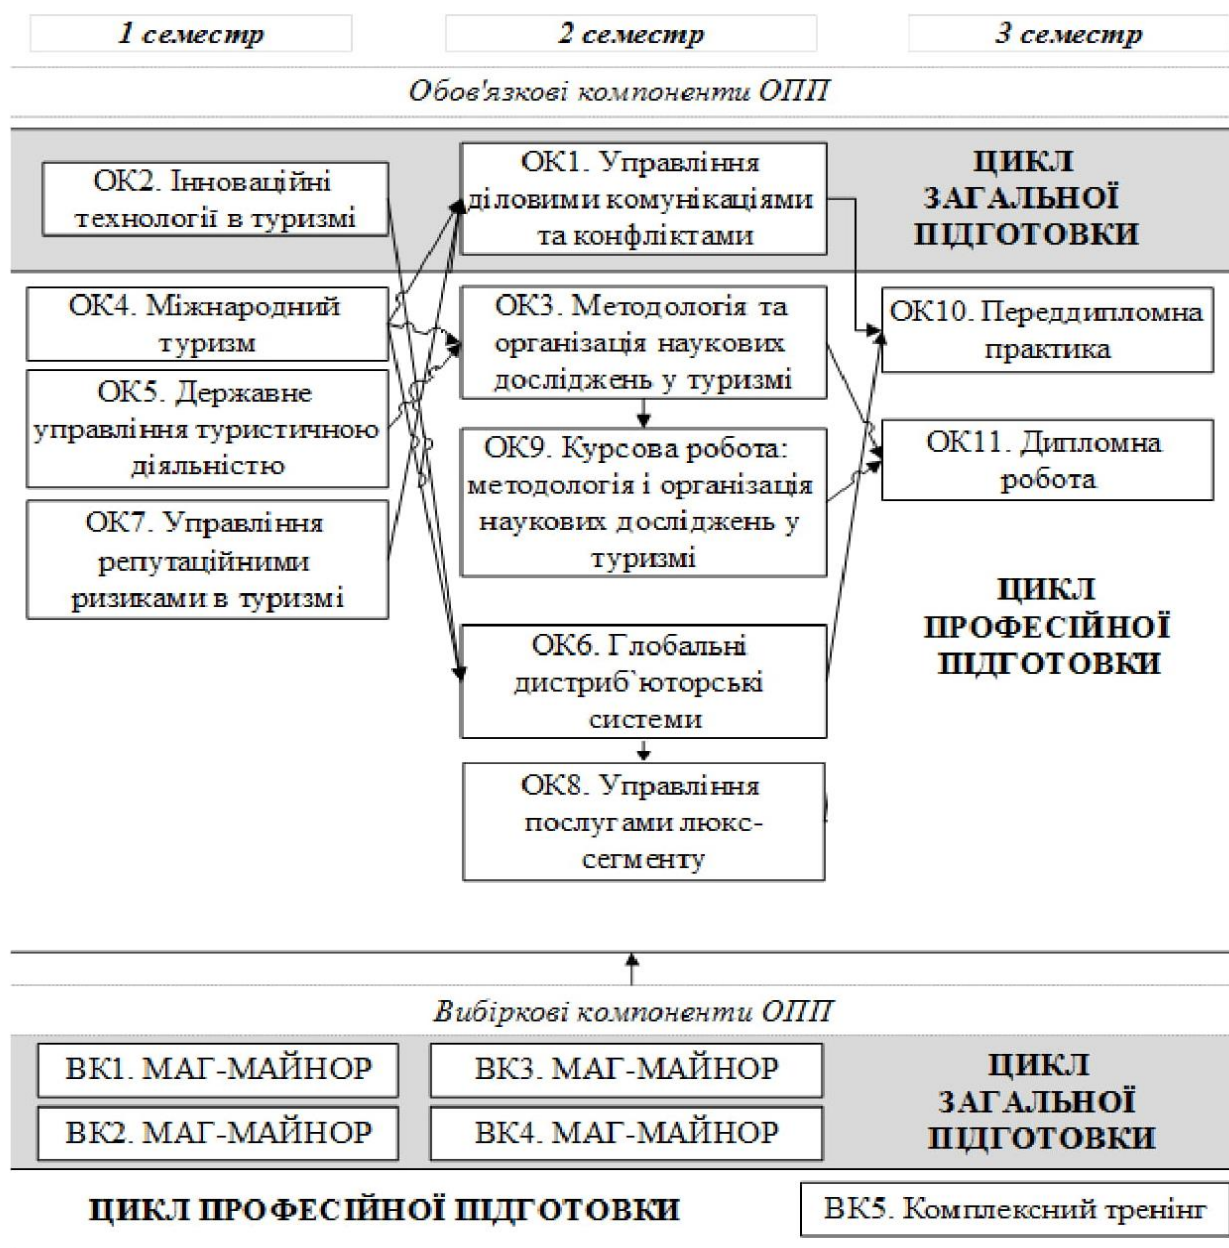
1 семестр

2 семестр

3 семестр

Обов'язкові компоненти ОПП

ОК2. Інноваційні технології в туризмі

ОК1. Управління діловими комунікаціями та конфліктами

ЦИКЛ ЗАГАЛЬНОЇ ПІДГОТОВКИ

ОК4. Міжнародний туризм

ОК3. Методологія та організація наукових досліджень у туризмі

ОК10. Переддипломна практика

ОК5. Державне управління туристичною діяльністю

ОК9. Курсова робота: методологія і організація наукових досліджень у туризмі

ОК11. Дипломна робота

ОК7. Управління репутаційними ризиками в туризмі

ЦИКЛ ПРОФЕСІЙНОЇ ПІДГОТОВКИ

ОК6. Глобальні дистриб`юторські системи

ОК8. Управління послугами люкс-сегменту

Вибіркові компоненти ОПП

ВК1. МАГ-МАЙНОР

ВК3. МАГ-МАЙНОР

ЦИКЛ ЗАГАЛЬНОЇ ПІДГОТОВКИ

ВК2. МАГ-МАЙНОР

ВК4. МАГ-МАЙНОР

ЦИКЛ ПРОФЕСІЙНОЇ ПІДГОТОВКИ

ВК5. Комплексний тренінг